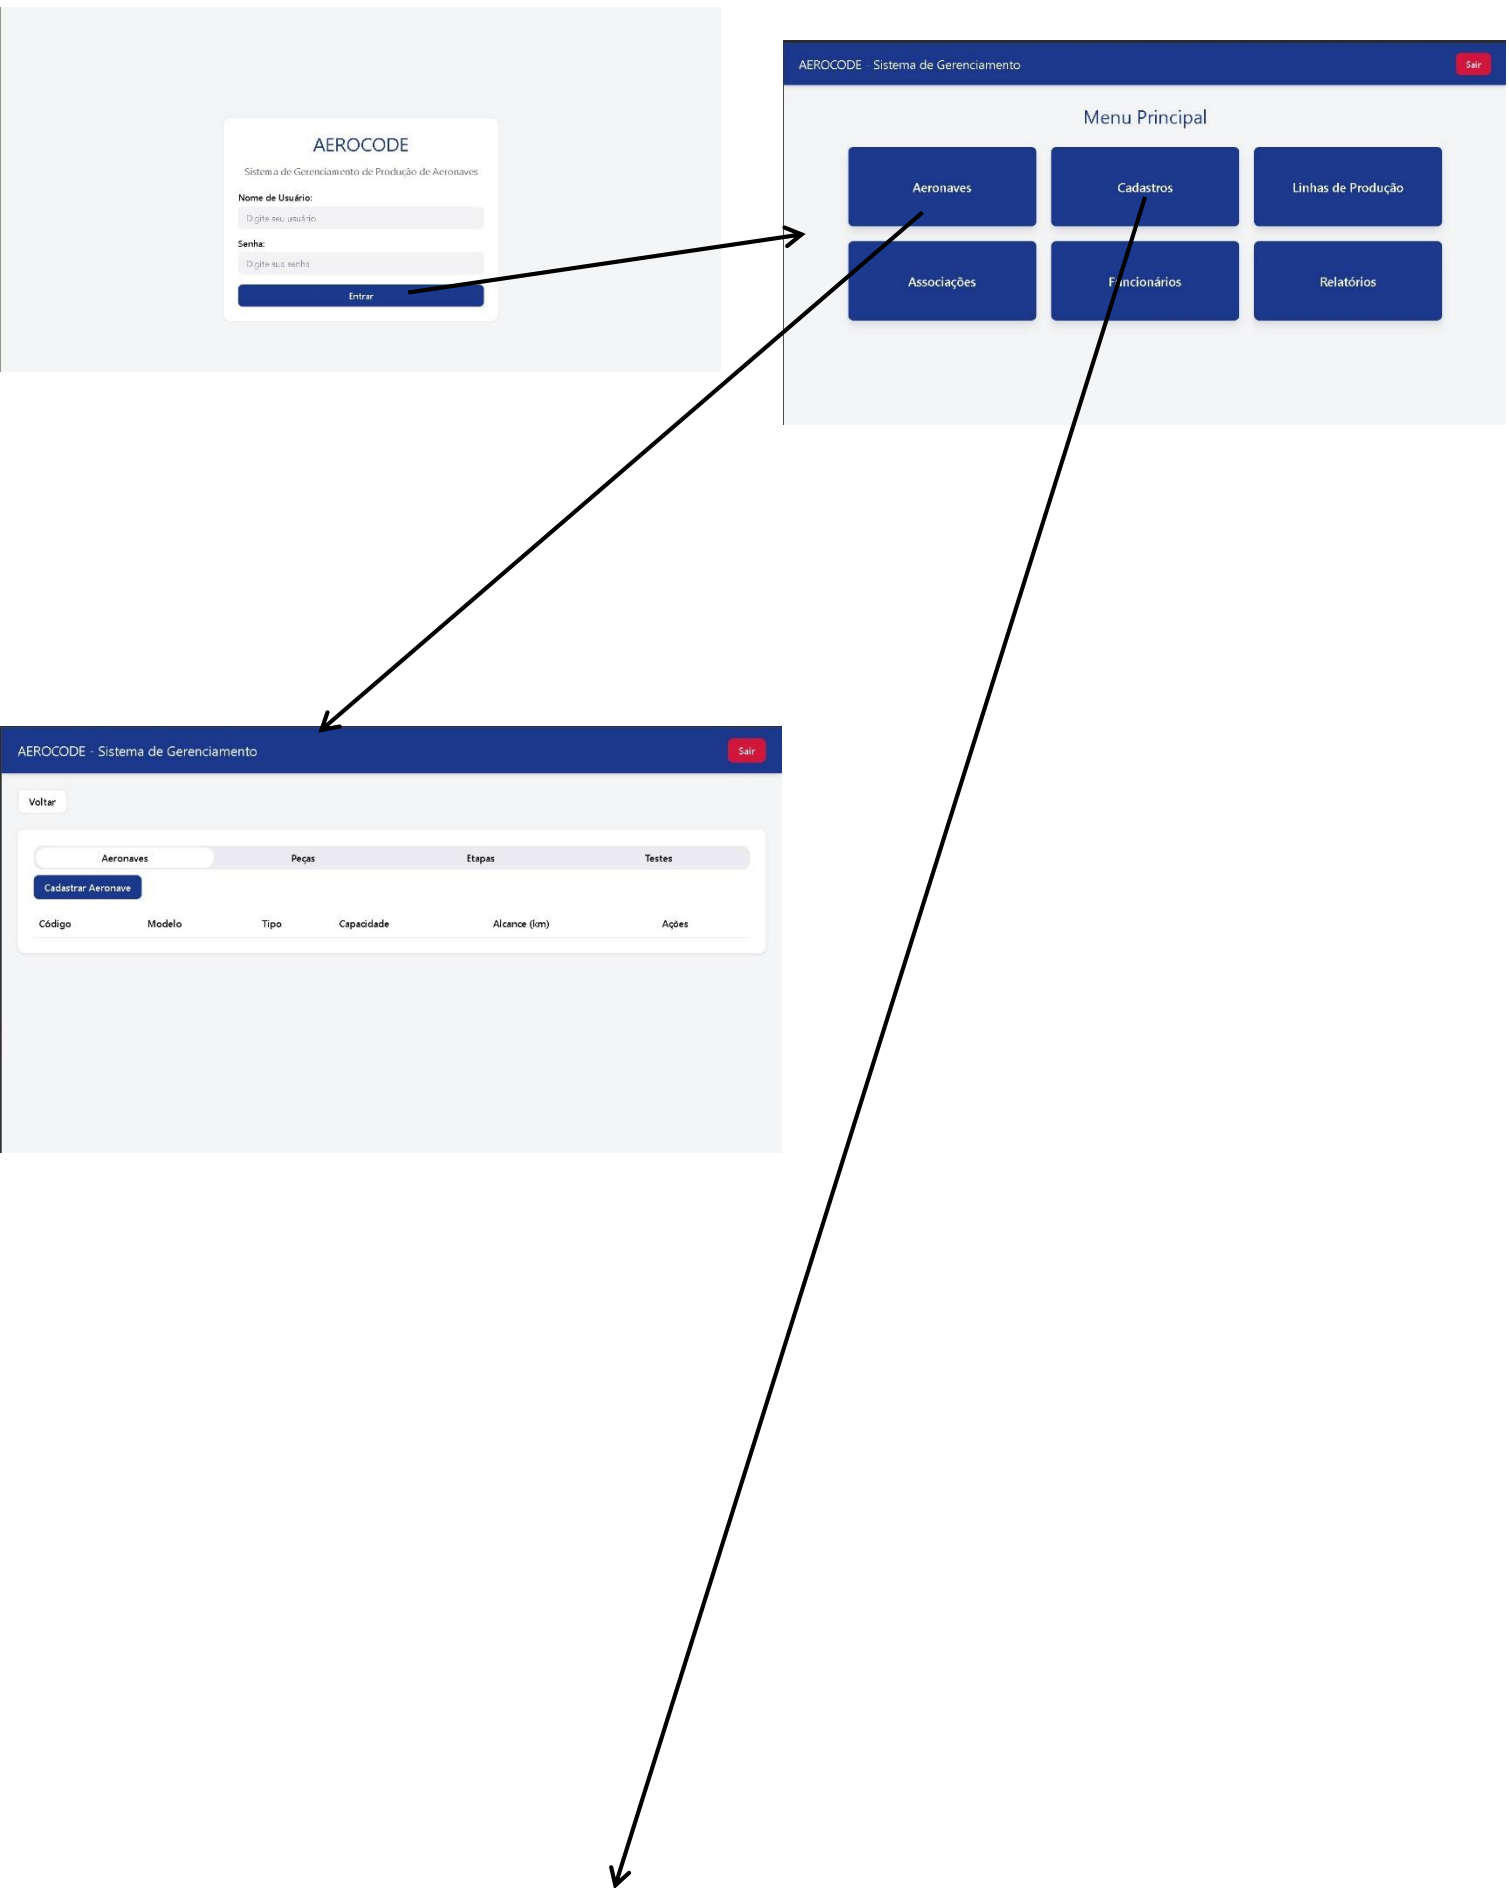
AEROCODE

Sistema de Gerenciamento de Produção de Aeronaves

Nome de Usuário:

Digite seu usuário

Senha:

Digite sua senha

Entrar

AEROCODE - Sistema de Gerenciamento

Sair

Menu Principal

Aeronaves

Cadastros

Linhas de Produção

Associações

Funcionários

Relatórios

AEROCODE - Sistema de Gerenciamento

Sair

Voltar

Aeronaves

Peças

Etapas

Testes

Cadastrar Aeronave

| Código | Modelo | Tipo | Capacidade | Alcance (km) | Ações |
|---|---|---|---|---|---|